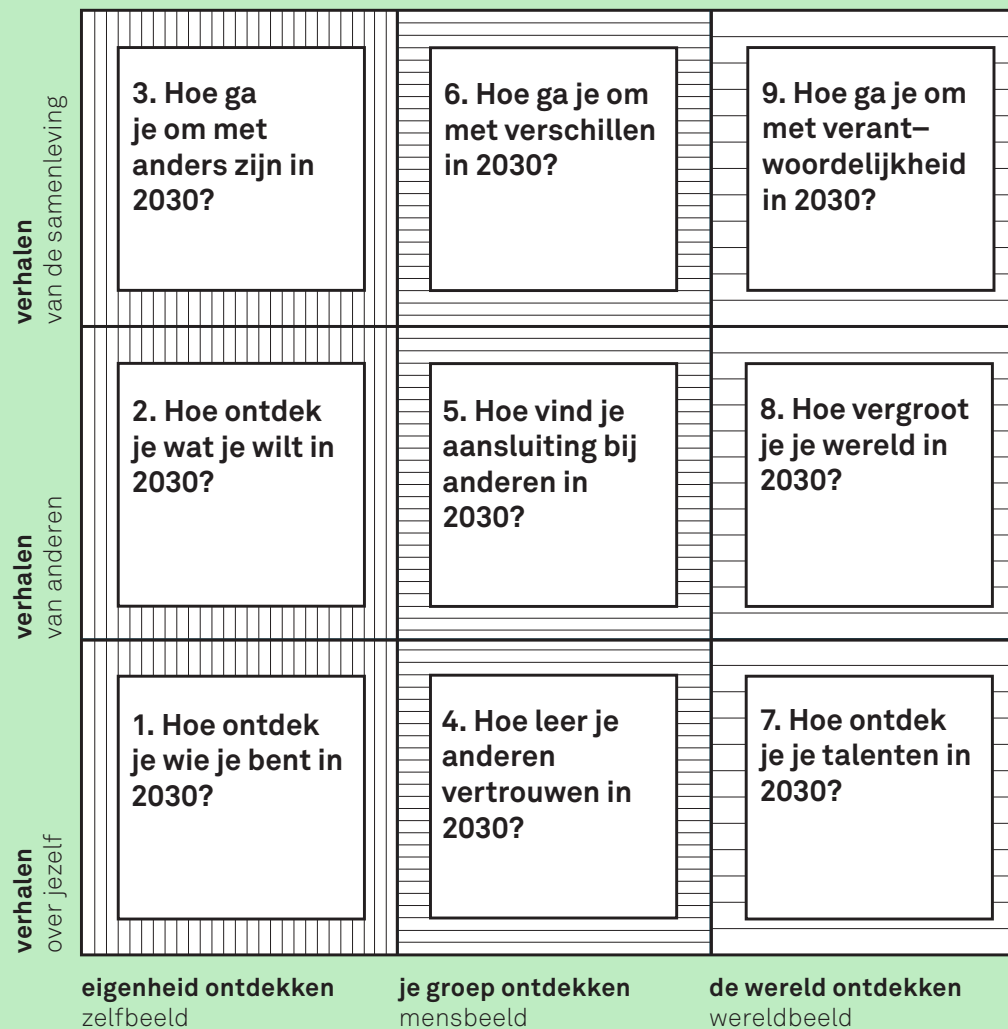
verhalen van de samenleving

3. Hoe ga je om met anders zijn in 2030?

6. Hoe ga je om met verschillen in 2030?

9. Hoe ga je om met verant–woordelijkheid in 2030?

verhalen van anderen

2. Hoe ontdek je wat je wilt in 2030?

5. Hoe vind je aansluiting bij anderen in 2030?

8. Hoe vergroot je je wereld in 2030?

verhalen over jezelf

1. Hoe ontdek je wie je bent in 2030?

4. Hoe leer je anderen vertrouwen in 2030?

7. Hoe ontdek je je talenten in 2030?

eigenheid ontdekken
zelfbeeld

je groep ontdekken
mensbeeld

de wereld ontdekken
wereldbeeld